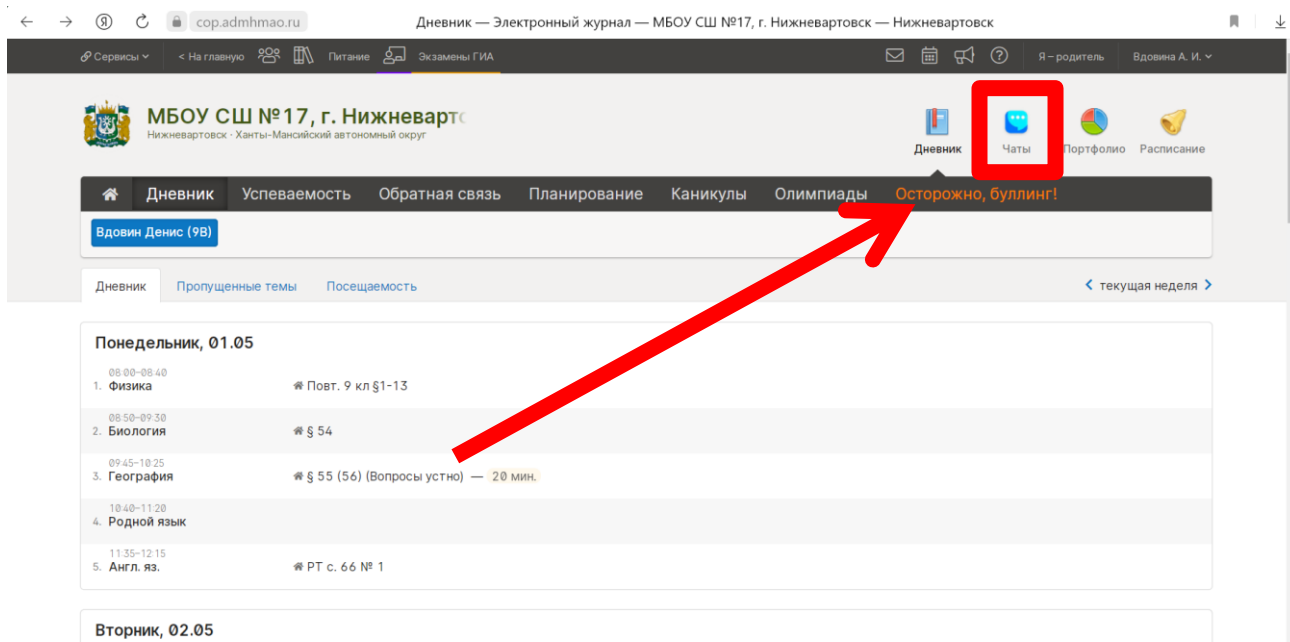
cop.admhmao.ru Дневник — Электронный журнал — МБОУ СШ №17, г. Нижневартовск — Нижневартовск

Сервисы < На главную Питание Экзамены ГИА Я – родитель Вдовина А. И.

МБОУ СШ №17, г. Нижневарто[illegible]
Нижневартовск · Ханты-Мансийский автономный округ

Дневник Чаты Портфолио Расписание

Дневник Успеваемость Обратная связь Планирование Каникулы Олимпиады Осторожно, буллинг!

Вдовин Денис (9В)

Дневник Пропущенные темы Посещаемость

< текущая неделя >

Понедельник, 01.05

08:00–08:40
1. Физика Повт. 9 кл §1-13

08:50–09:30
2. Биология § 54

09:45–10:25
3. География § 55 (56) (Вопросы устно) — 20 мин.

10:40–11:20
4. Родной язык

11:35–12:15
5. Англ. яз. РТ с. 66 № 1

Вторник, 02.05